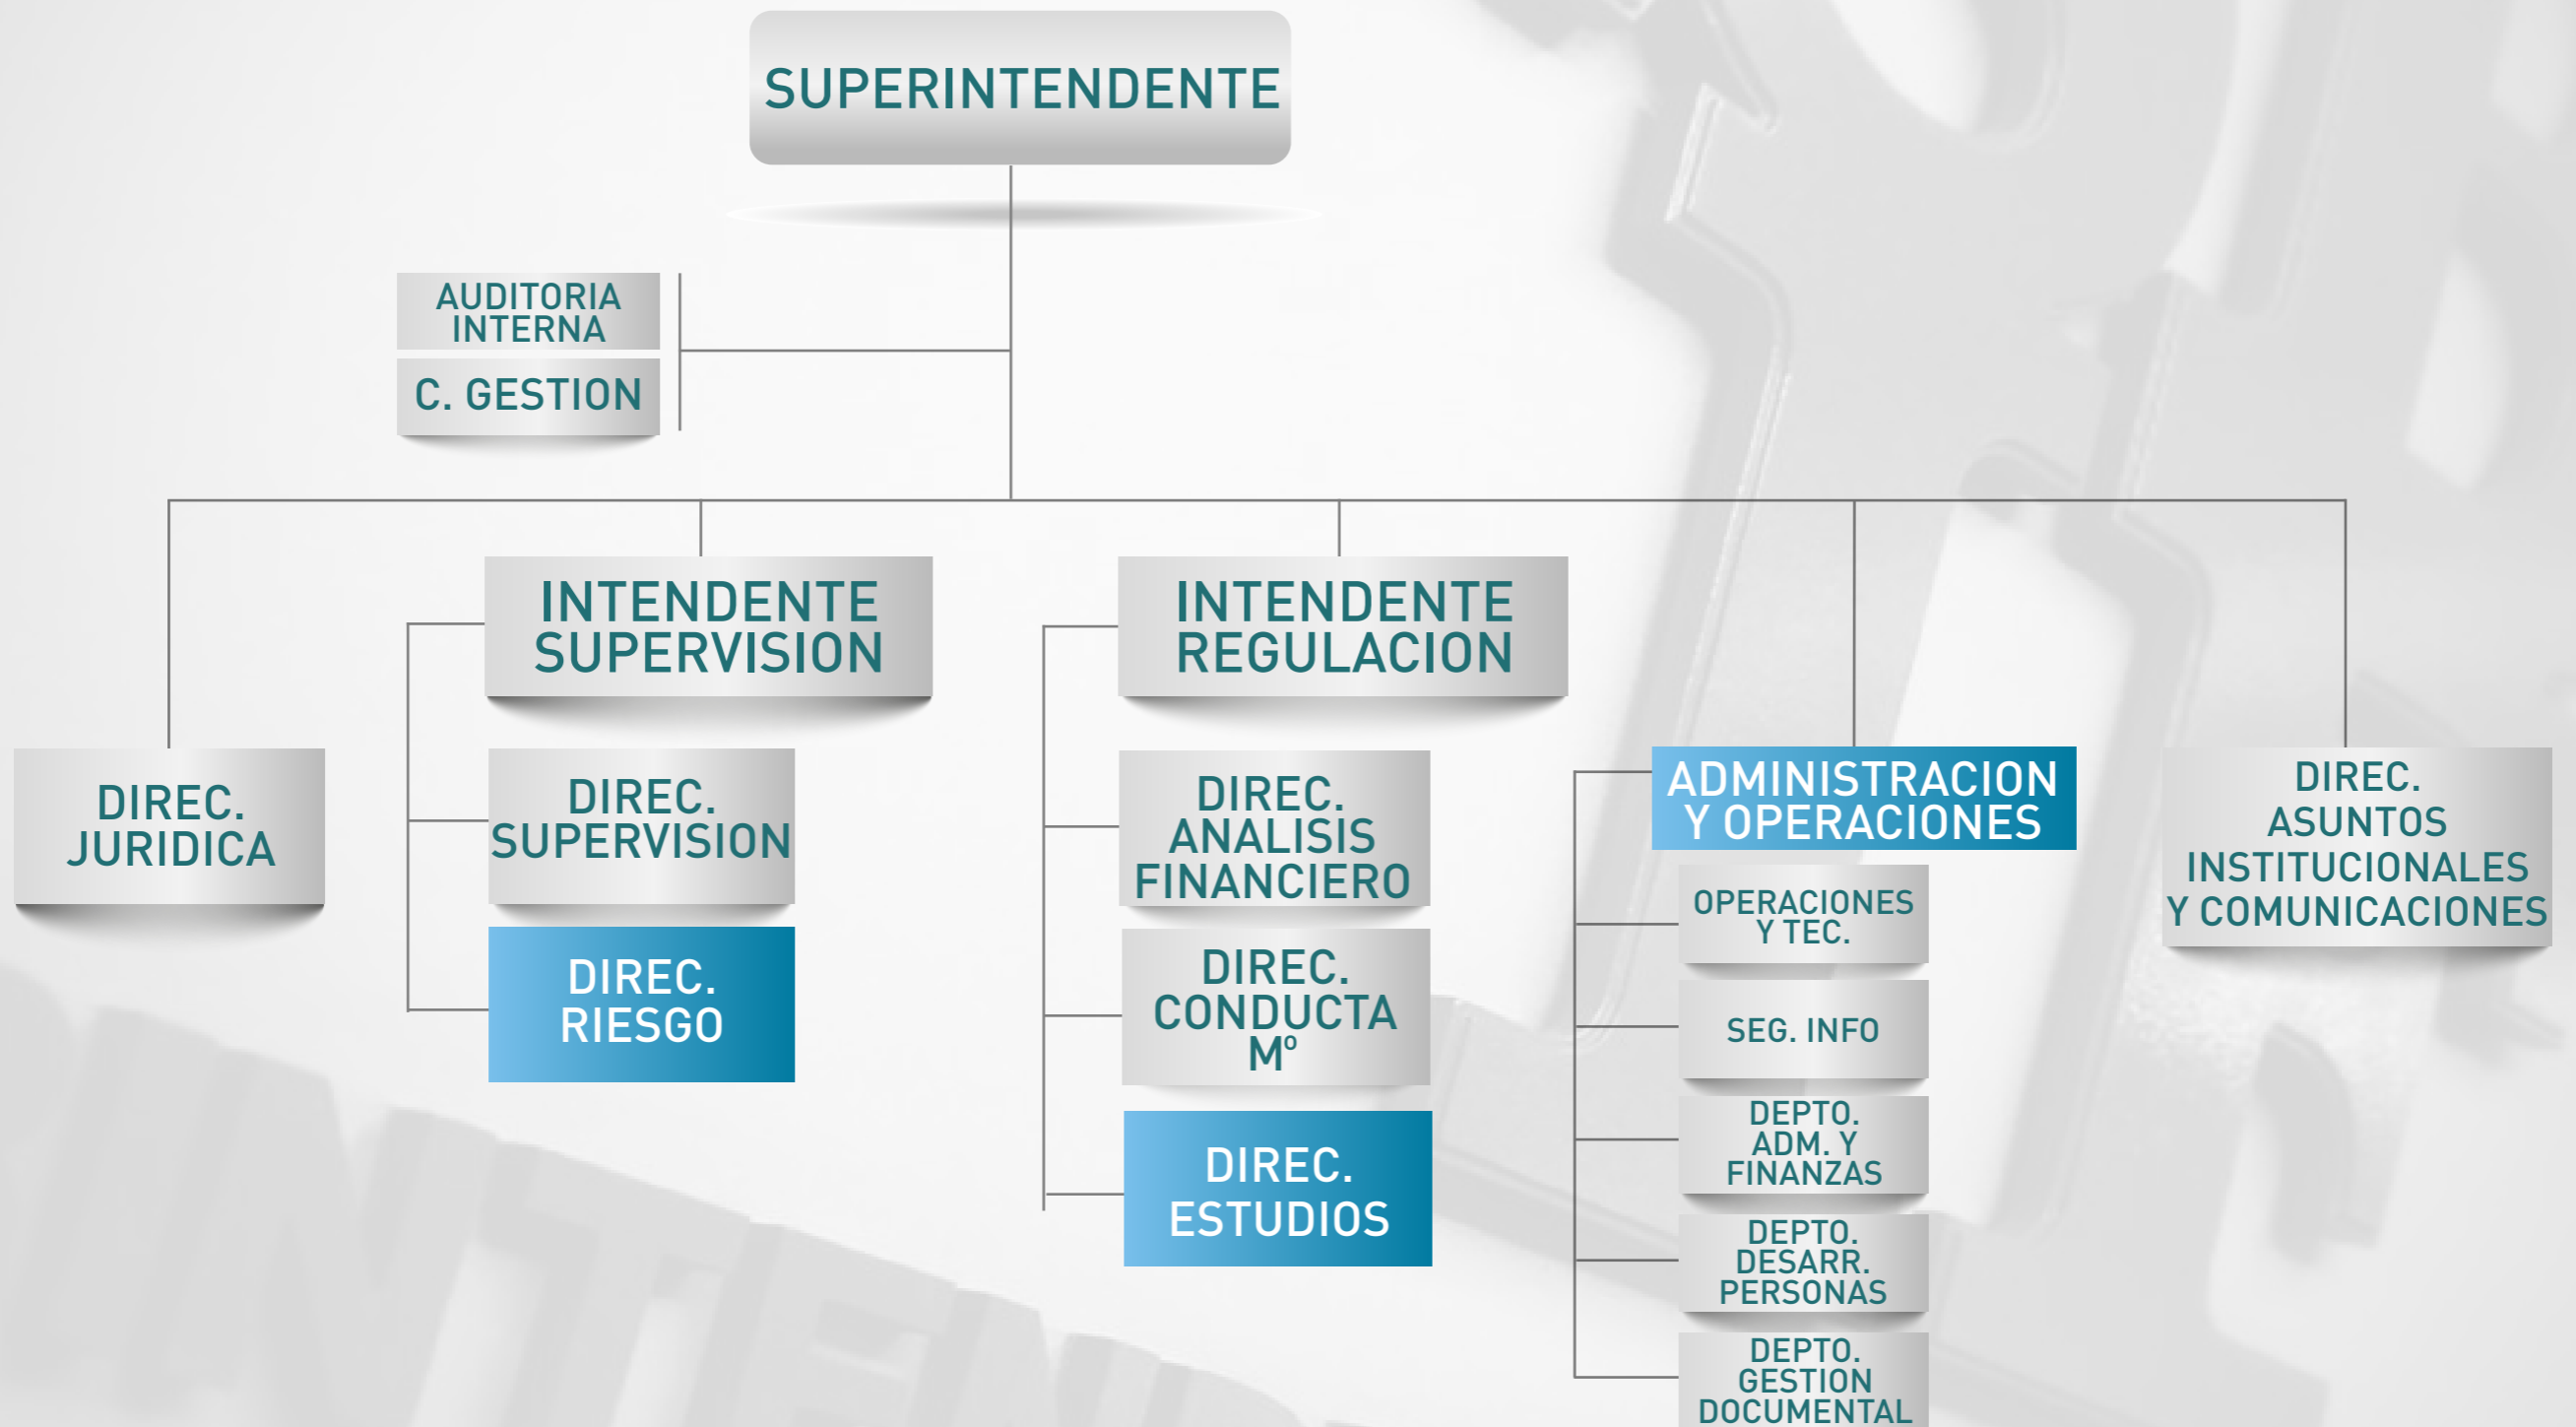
SUPERINTENDENTE

AUDITORIA INTERNA

C. GESTION

INTENDENTE SUPERVISION

INTENDENTE REGULACION

DIREC. JURIDICA

DIREC. SUPERVISION

DIREC. RIESGO

DIREC. ANALISIS FINANCIERO

DIREC. CONDUCTA Mº

DIREC. ESTUDIOS

ADMINISTRACION Y OPERACIONES

OPERACIONES Y TEC.

SEG. INFO

DEPTO. ADM. Y FINANZAS

DEPTO. DESARR. PERSONAS

DEPTO. GESTION DOCUMENTAL

DIREC. ASUNTOS INSTITUCIONALES Y COMUNICACIONES